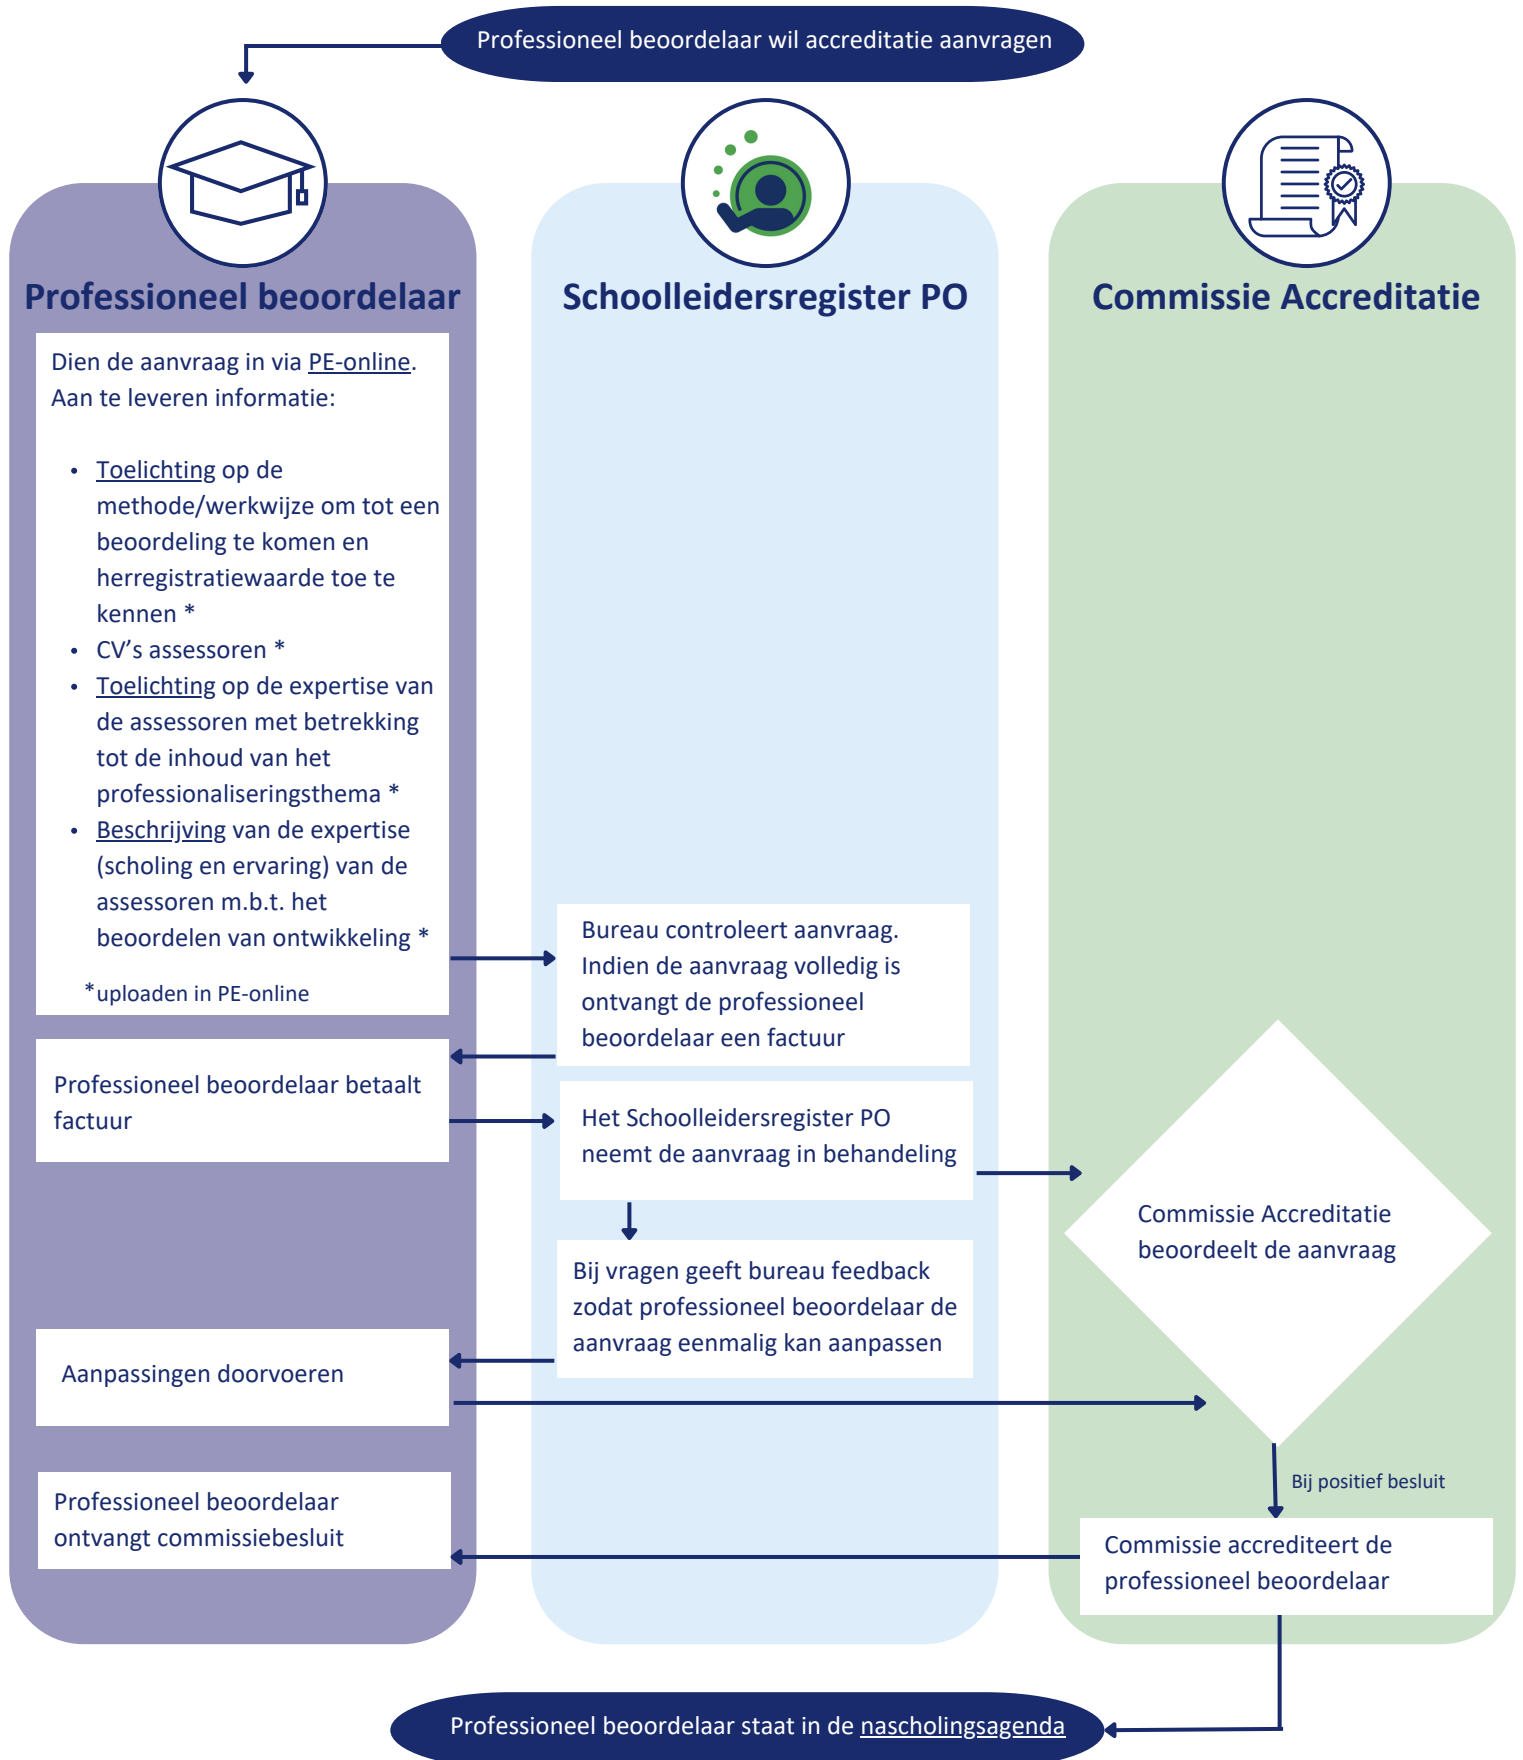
Professioneel beoordelaar wil accreditatie aanvragen

Professioneel beoordelaar

Dien de aanvraag in via PE-online. Aan te leveren informatie:

- Toelichting op de methode/werkwijze om tot een beoordeling te komen en herregistratiewaarde toe te kennen *
- CV's assessoren *
- Toelichting op de expertise van de assessoren met betrekking tot de inhoud van het professionaliseringsthema *
- Beschrijving van de expertise (scholing en ervaring) van de assessoren m.b.t. het beoordelen van ontwikkeling *

*uploaden in PE-online

Professioneel beoordelaar betaalt factuur

Aanpassingen doorvoeren

Professioneel beoordelaar ontvangt commissiebesluit

Schoolleidersregister PO

Bureau controleert aanvraag. Indien de aanvraag volledig is ontvangt de professioneel beoordelaar een factuur

Het Schoolleidersregister PO neemt de aanvraag in behandeling

Bij vragen geeft bureau feedback zodat professioneel beoordelaar de aanvraag eenmalig kan aanpassen

Commissie Accreditatie

Commissie Accreditatie beoordeelt de aanvraag

Bij positief besluit

Commissie accrediteert de professioneel beoordelaar

Professioneel beoordelaar staat in de nascholingsagenda